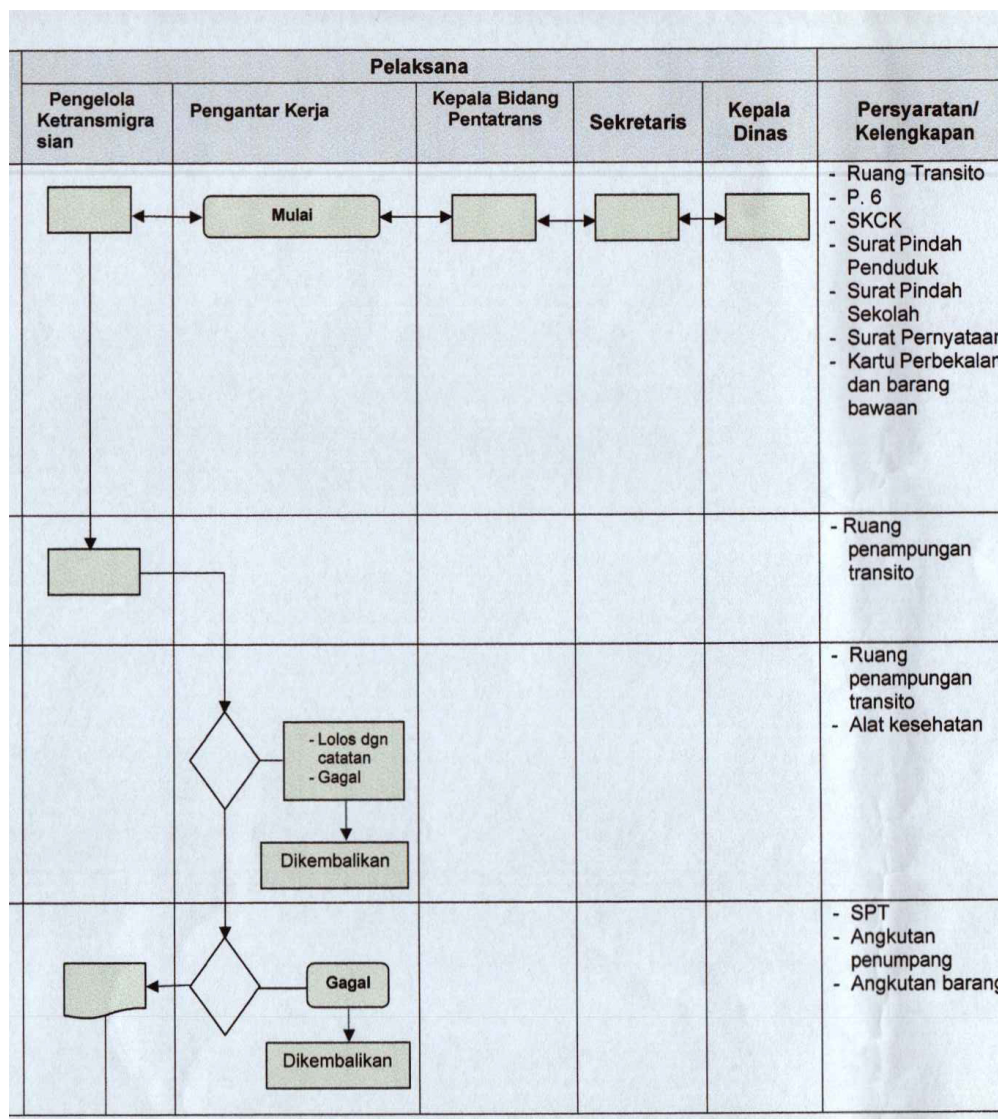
| Pelaksana | | | | | |
|---|---|---|---|---|---|
| Pengelola Ketransmigrasian | Pengantar Kerja | Kepala Bidang Pentatrans | Sekretaris | Kepala Dinas | Persyaratan/ Kelengkapan |
| | Mulai | | | | - Ruang Transito - P. 6 - SKCK - Surat Pindah Penduduk - Surat Pindah Sekolah - Surat Pernyataan - Kartu Perbekalan dan barang bawaan |
| | | | | | - Ruang penampungan transito |
| | - Lolos dgn catatan - Gagal Dikembalikan | | | | - Ruang penampungan transito - Alat kesehatan |
| | Gagal Dikembalikan | | | | - SPT - Angkutan penumpang - Angkutan barang |